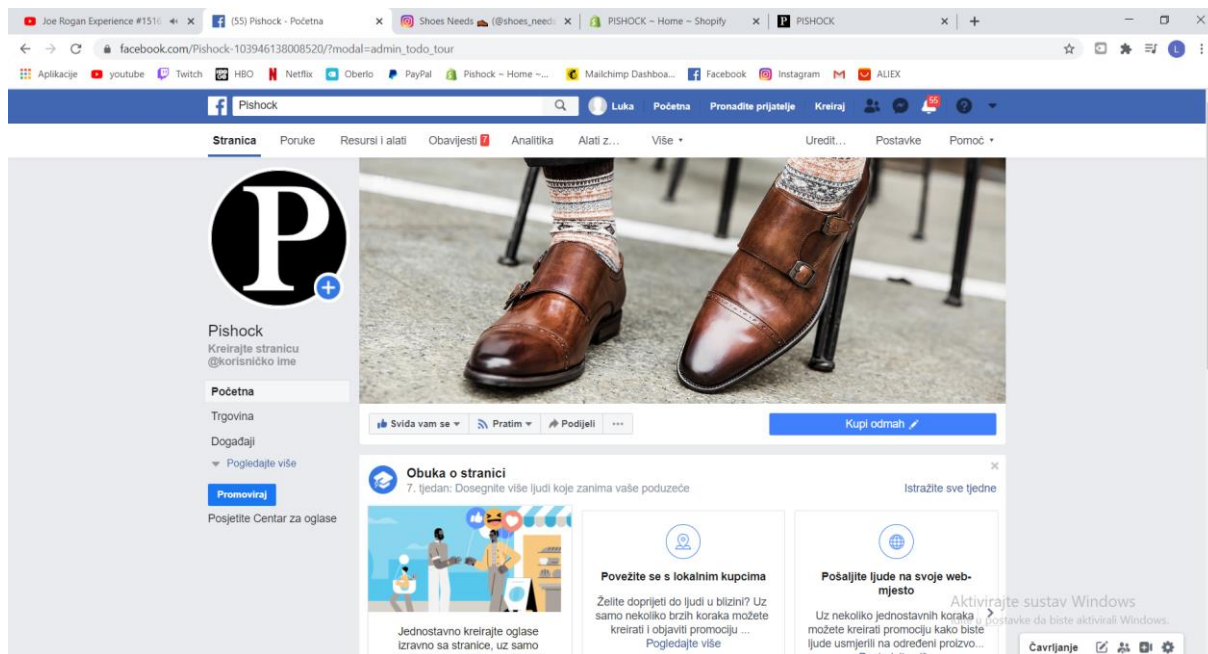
Joe Rogan Experience #1516 ×
(55) Pishock - Početna ×
Shoes Needs (@shoes_need ×
PISHOCK ~ Home ~ Shopify ×
PISHOCK ×
+

facebook.com/Pishock-103946138008520/?modal=admin_todo_tour

Aplikacije youtube Twitch HBO Netflix Oberlo PayPal Pishock ~ Home ~... Mailchimp Dashboa... Facebook Instagram ALIEX

Pishock
Luka Početna Pronađite prijatelje Kreiraj 55

Stranica Poruke Resursi i alati Obavijesti 7 Analitika Alati z... Više ▾ Uredit... Postavke Pomoć ▾

Pishock
Kreirajte stranicu @korisničko ime

Početna
Trgovina
Događaji
▾ Pogledajte više

Promoviraj

Posjetite Centar za oglase

Sviđa vam se ▾ Pratim ▾ Podijeli ···

Kupi odmah

Obuka o stranici
7. tjedan: Dosegnite više ljudi koje zanima vaše poduzeće
Istražite sve tjedne

Jednostavno kreirajte oglase izravno sa stranice, uz samo

Povežite se s lokalnim kupcima
Želite doprijeti do ljudi u blizini? Uz samo nekoliko brzih koraka možete kreirati i objaviti promociju ...
Pogledajte više

Pošaljite ljude na svoje web-mjesto
Uz nekoliko jednostavnih koraka možete kreirati promociju kako biste ljude usmjerili na određeni proizvo...

Aktivirajte sustav Windows
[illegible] postavke da biste aktivirali Windows.

Čavrljanje